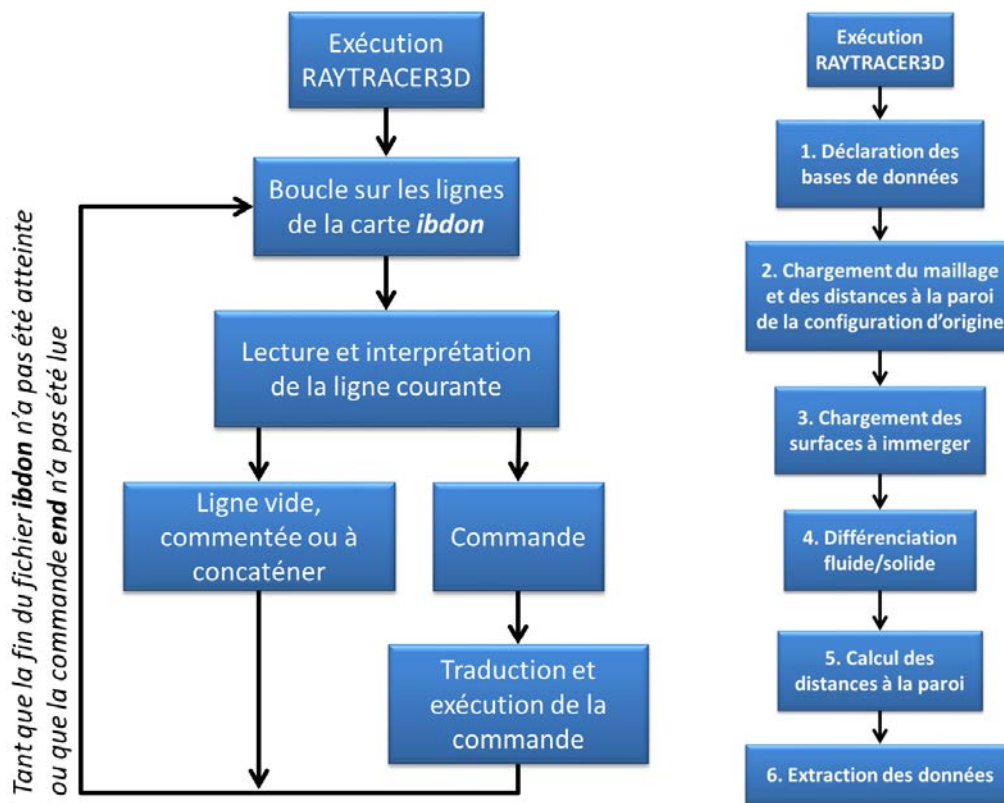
Exécution RAYTRACER3D

Boucle sur les lignes de la carte ***ibdon***

Lecture et interprétation de la ligne courante

Ligne vide, commentée ou à concaténer

Commande

Traduction et exécution de la commande

*Tant que la fin du fichier **ibdon** n'a pas été atteinte ou que la commande **end** n'a pas été lue*

Exécution RAYTRACER3D

1. Déclaration des bases de données

2. Chargement du maillage et des distances à la paroi de la configuration d'origine

3. Chargement des surfaces à immerger

4. Différenciation fluide/solide

5. Calcul des distances à la paroi

6. Extraction des données